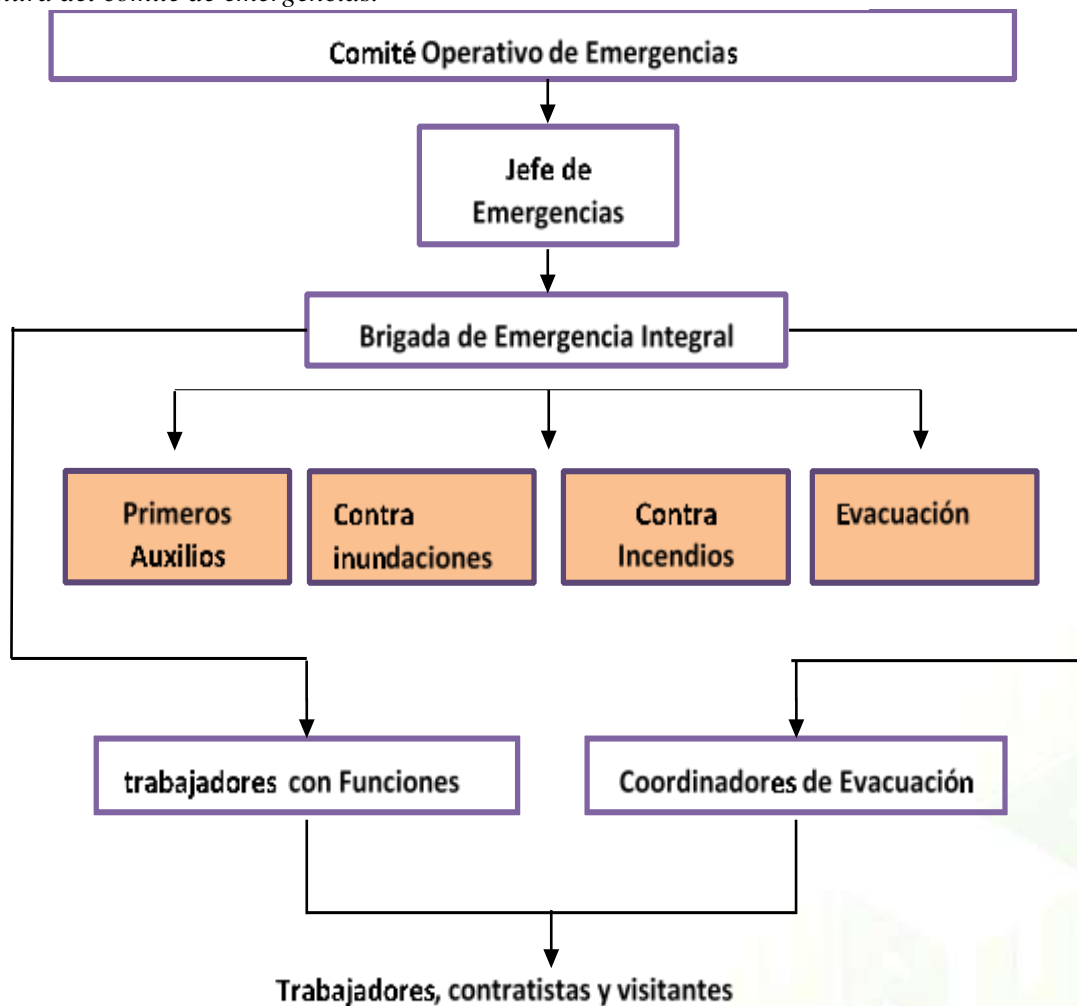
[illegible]

Comité Operativo de Emergencias

Jefe de Emergencias

Brigada de Emergencia Integral

Primeros Auxilios

Contra inundaciones

Contra Incendios

Evacuación

trabajadores con Funciones

Coordinadores de Evacuación

Trabajadores, contratistas y visitantes